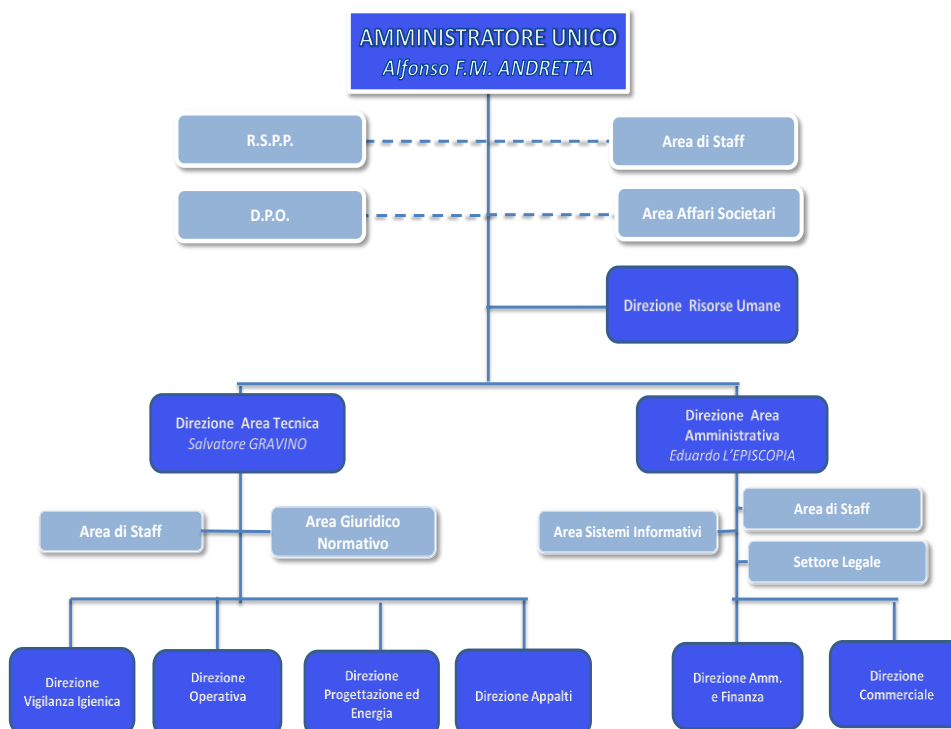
AMMINISTRATORE UNICO
Alfonso F.M. ANDRETTA

R.S.P.P.

Area di Staff

D.P.O.

Area Affari Societari

Direzione Risorse Umane

Direzione Area Tecnica
Salvatore GRAVINO

Direzione Area Amministrativa
Eduardo L'EPISCOPIA

Area di Staff

Area Giuridico Normativo

Area Sistemi Informativi

Area di Staff

Settore Legale

Direzione Vigilanza Igienica

Direzione Operativa

Direzione Progettazione ed Energia

Direzione Appalti

Direzione Amm. e Finanza

Direzione Commerciale